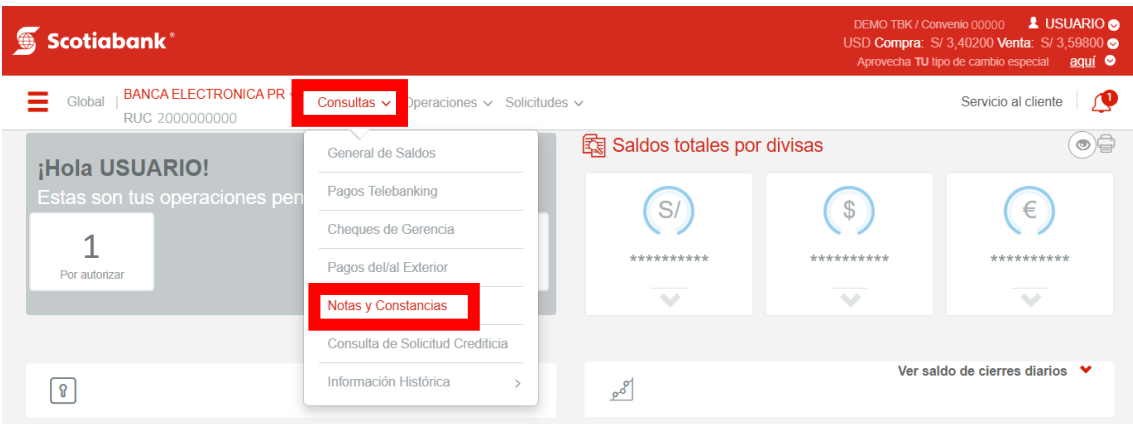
Scotiabank®

DEMO TBK / Convenio 00000 USUARIO
USD Compra: S/ 3,40200 Venta: S/ 3,59800
Aprovecha TU tipo de cambio especial aquí

Global | BANCA ELECTRONICA PR
RUC 2000000000

Consultas Operaciones Solicitudes

Servicio al cliente 1

General de Saldos
Pagos Telebanking
Cheques de Gerencia
Pagos del/al Exterior
Notas y Constancias
Consulta de Solicitud Crediticia
Información Histórica >

¡Hola USUARIO!
Estas son tus operaciones pen

1
Por autorizar

Saldos totales por divisas

S/
**********

$
**********

€
**********

Ver saldo de cierres diarios